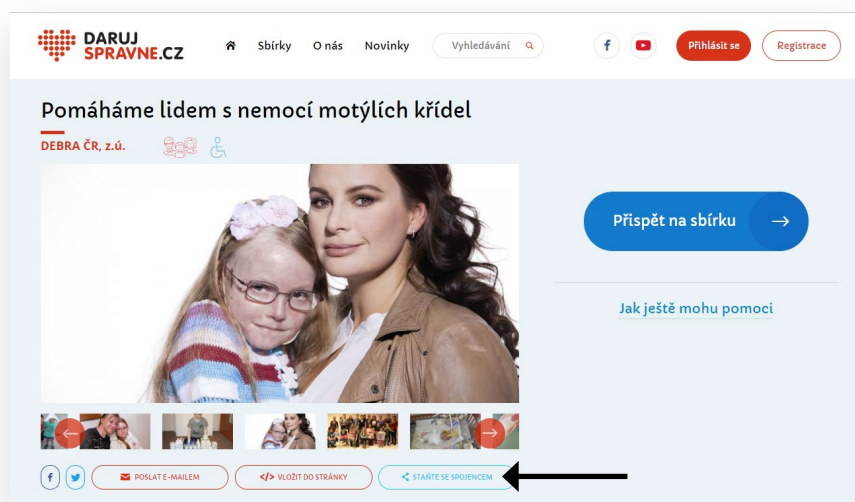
DARUJ SPRAVNE.CZ

Sbírky O nás Novinky Vyhledávání

Přihlásit se Registrace

Pomáháme lidem s nemocí motýlích křídel

DEBRA ČR, z.ú.

Přispět na sbírku

Jak ještě mohu pomoci

POSLAT E-MAILEM VLOŽIT DO STRÁNKY STAŇTE SE SPOJENCEM